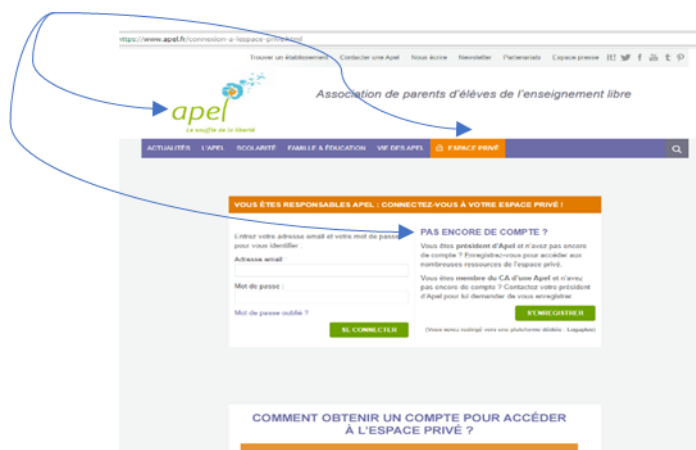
https://www.apel.fr/connexion-a-lespace-prive.html

Trouver un établissement Contacter une Apel Nous écrire Newsletter Partenariats Espace presse

apel
Le souffle de la liberté

Association de parents d'élèves de l'enseignement libre

ACTUALITÉS L'APEL SCOLARITÉ FAMILLE & ÉDUCATION VIE DES APEL ESPACE PRIVÉ

VOUS ÊTES RESPONSABLES APEL : CONNECTEZ-VOUS À VOTRE ESPACE PRIVÉ !

Entrez votre adresse email et votre mot de passe pour vous identifier :

Adresse email :

Mot de passe :

Mot de passe oublié ?

SE CONNECTER

PAS ENCORE DE COMPTE ?

Vous êtes président d'Apel et n'avez pas encore de compte ? Enregistrez-vous pour accéder aux nombreuses ressources de l'espace privé.

Vous êtes membre du CA d'une Apel et n'avez pas encore de compte ? Contactez votre président d'Apel pour lui demander de vous enregistrer

S'ENREGISTRER

(Vous avez rediregé vers votre plateforme dédiée : Logaphe)

COMMENT OBTENIR UN COMPTE POUR ACCÉDER À L'ESPACE PRIVÉ ?